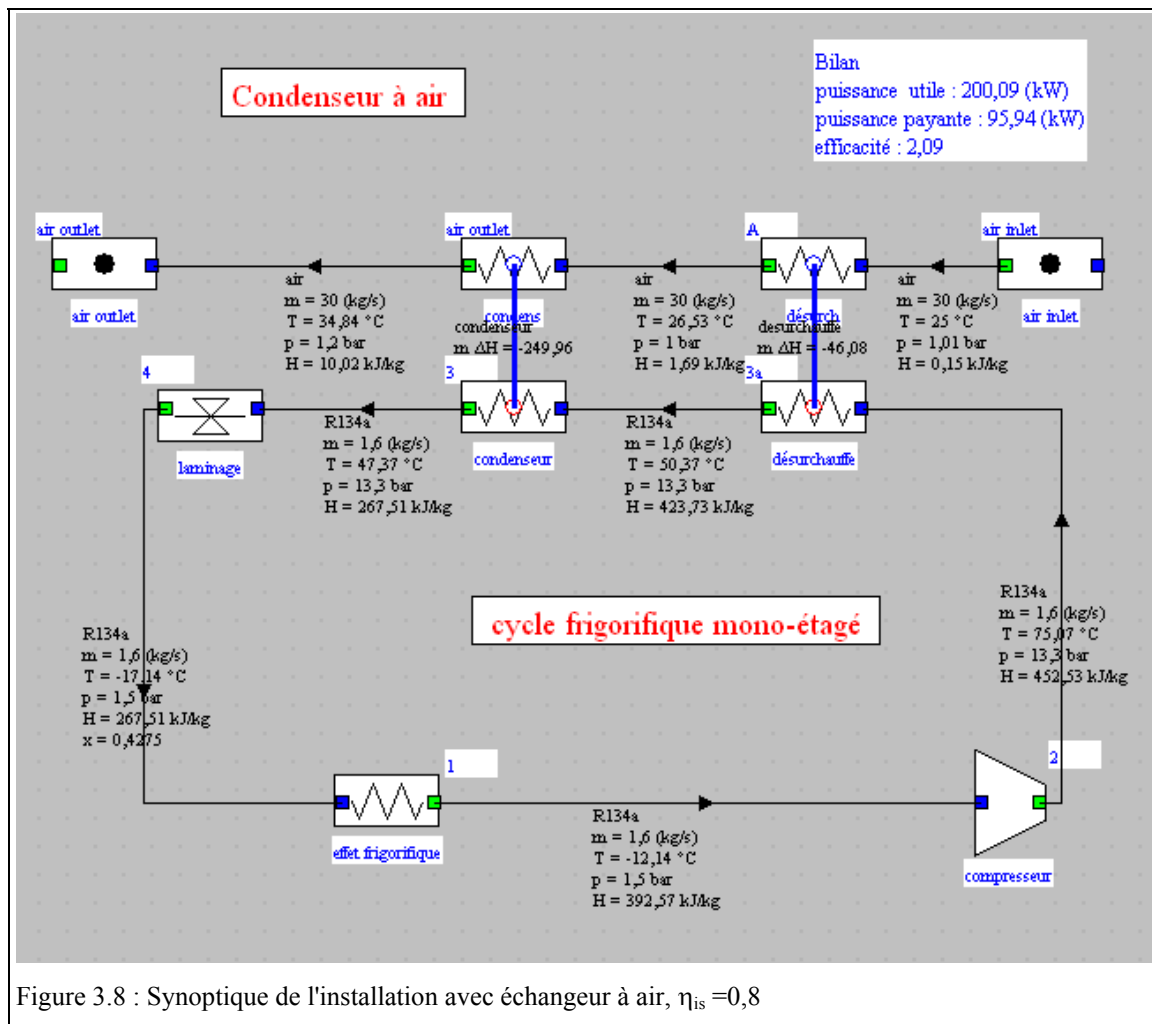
Condenseur à air

Bilan
puissance utile : 200,09 (kW)
puissance payante : 95,94 (kW)
efficacité : 2,09

air outlet

air outlet

air outlet

A

air inlet

air inlet

air
m = 30 (kg/s)
T = 34,84 °C
p = 1,2 bar
H = 10,02 kJ/kg

condens
condenseur
m ΔH = -249,96

air
m = 30 (kg/s)
T = 26,53 °C
p = 1 bar
H = 1,69 kJ/kg

désurch
desurchauffe
m ΔH = -46,08

air
m = 30 (kg/s)
T = 25 °C
p = 1,01 bar
H = 0,15 kJ/kg

4

laminage

3

R134a
m = 1,6 (kg/s)
T = 47,37 °C
p = 13,3 bar
H = 267,51 kJ/kg

condenseur

3a

R134a
m = 1,6 (kg/s)
T = 50,37 °C
p = 13,3 bar
H = 423,73 kJ/kg

désurchauffe

cycle frigorifique mono-étagé

R134a
m = 1,6 (kg/s)
T = 75,07 °C
p = 13,3 bar
H = 452,53 kJ/kg

R134a
m = 1,6 (kg/s)
T = -17,14 °C
p = 1,5 bar
H = 267,51 kJ/kg
x = 0,4275

1

effet frigorifique

R134a
m = 1,6 (kg/s)
T = -12,14 °C
p = 1,5 bar
H = 392,57 kJ/kg

2

compresseur

Figure 3.8 : Synoptique de l'installation avec échangeur à air, $\eta_{is}$ =0,8